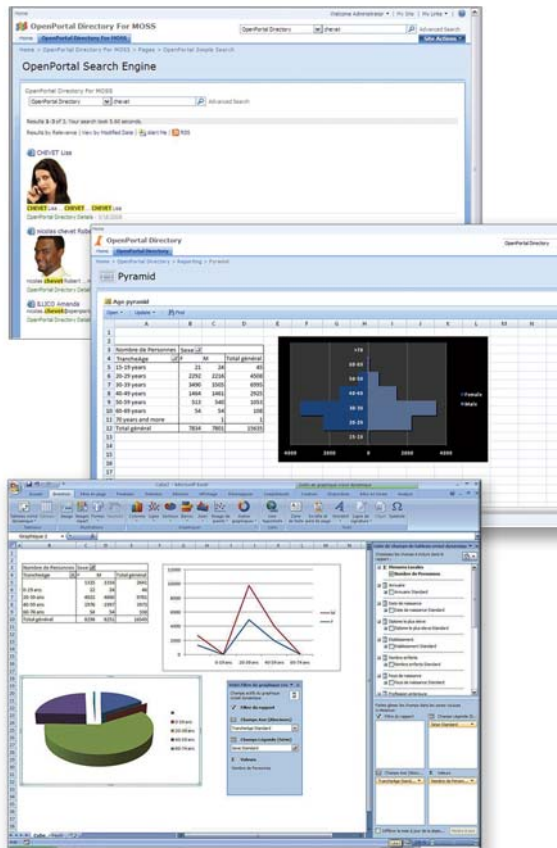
Home

Welcome Administrator | My Site | My Links | ?

OpenPortal Directory For MOSS

OpenPortal Directory | chevet | Advanced Search

Home | OpenPortal Directory For MOSS

Site Actions

Home > OpenPortal Directory For MOSS > Pages > OpenPortal Simple Search

OpenPortal Search Engine

OpenPortal Directory For MOSS

OpenPortal Directory | chevet | Advanced Search

Results 1-3 of 3. Your search took 0.60 seconds.

Results by Relevance | View by Modified Date | Alert Me | RSS

CHEVET Lisa

CHEVET Lisa CHEVET CHEVET Lisa

OpenPortal Directory Details - 5/18/2009

nicolas chevet Robert

nicolas chevet Robert

OpenPortal Directory Details

ILLICO Amanda

nicolas chevet

OpenPortal Directory Details

OpenPortal Directory

OpenPortal Directory

Home | OpenPortal Directory

Home > OpenPortal Directory > Reporting > Pyramid

Pyramid

Age pyramid

Open | Update | Find

| | A | B | C | D |
|---|---|---|---|---|
| 3 | Nombre de Personnes | Sexe | | |
| 4 | TrancheAge | F | M | Total général |
| 5 | 15-19 years | 21 | 24 | 45 |
| 6 | 20-29 years | 2292 | 2216 | 4508 |
| 7 | 30-39 years | 3490 | 3505 | 6995 |
| 8 | 40-49 years | 1464 | 1461 | 2925 |
| 9 | 50-59 years | 513 | 540 | 1053 |
| 10 | 60-69 years | 54 | 54 | 108 |
| 11 | 70 years and more | | 1 | 1 |
| 12 | Total général | 7834 | 7801 | 15635 |

+70
60-69
50-59
40-49
30-39
20-29
15-19
4000 2000 0 2000 4000
Female
Male

Accueil Insertion Mise en page Formules Données Révision Affichage

Graphique 1

| Nombre de Personnes | Sexe | | |
|---|---|---|---|
| TrancheAge | F | M | Total général |
| | 1535 | 1550 | 3085 |
| 0-19 ans | 22 | 24 | 46 |
| 20-39 ans | 4021 | 4040 | 8061 |
| 40-59 ans | 1976 | 1997 | 3973 |
| 60-79 ans | 54 | 54 | 108 |
| Total général | 8208 | 8252 | 16460 |

10000
8000
6000
4000
2000
0
0-19 ans 20-39 ans 40-59 ans 60-79 ans
M
F

0-19 ans
20-39 ans
40-59 ans
60-79 ans

Volet Filtre de graphique croisé dynamique
Champs actifs du graphique croisé dynamique
Filtre du rapport
Champs Axe (Abscisses)
TrancheAge
Champs Légende (Série)
Sexe Standard
Valeurs
Nombre de Personnes

Liste de champs de tableau croisé dynamique
Choisissez les champs à inclure dans le rapport :
Mesures Lieudits
Nombre de Personnes
Annuaire
Annuaire Standard
Date de naissance
Date de naissance Standard
Diplôme le plus élevé
Diplôme le plus élevé Standard
Établissement
Établissement Standard
Nombre enfants
Nombre enfants Standard
Pays de naissance
Pays de naissance Standard
Professions pratiquées
Faites glisser les champs dans les zones situées ci-dessous :
Filtre du rapport
Champs Légende (Sé...
Sexe Standard
Champs Axe (Absc...
TrancheAge Standard
Valeurs
Nombre de Person...
Différer la mise à jour de la disposition
Mettre à jour